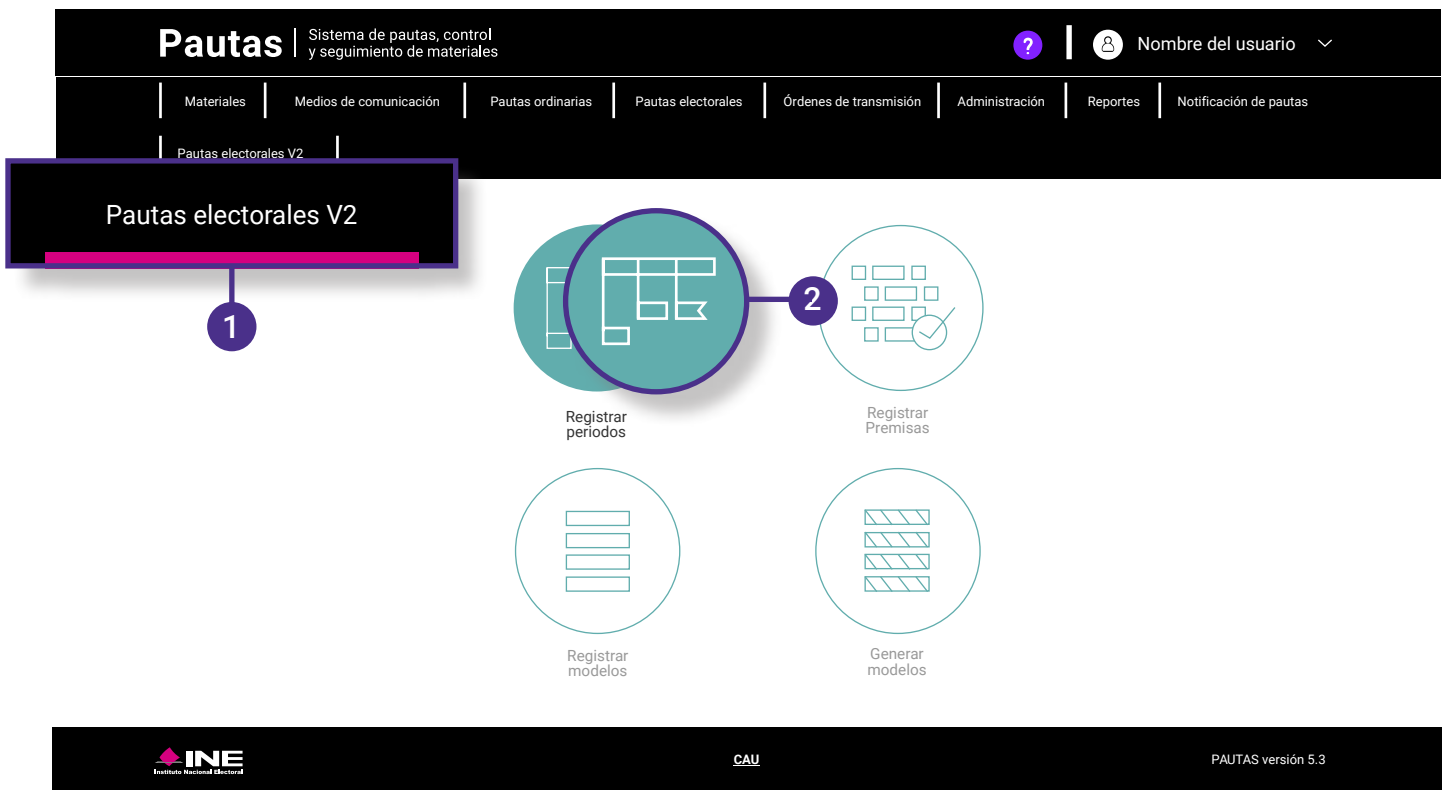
Pautas | Sistema de pautas, control y seguimiento de materiales

?

Nombre del usuario

Materiales | Medios de comunicación | Pautas ordinarias | Pautas electorales | Órdenes de transmisión | Administración | Reportes | Notificación de pautas

Pautas electorales V2

Pautas electorales V2

1

2

Registrar periodos

Registrar Premisas

Registrar modelos

Generar modelos

INE Instituto Nacional Electoral

CAU

PAUTAS versión 5.3